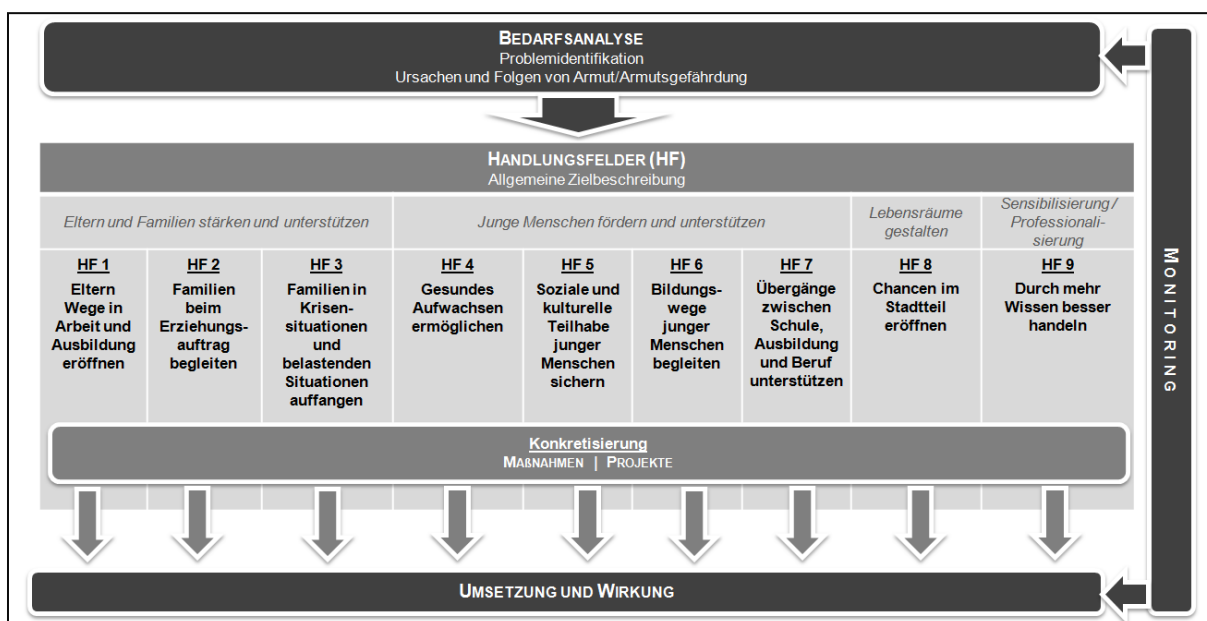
BEDARFSANALYSE
Problemidentifikation
Ursachen und Folgen von Armut/Armutsgefährdung

HANDLUNGSFELDER (HF)
Allgemeine Zielbeschreibung

| Eltern und Familien stärken und unterstützen | | | Junge Menschen fördern und unterstützen | | | | Lebensräume gestalten | Sensibilisierung/ Professionalisierung |
|---|---|---|---|---|---|---|---|---|
| HF 1 Eltern Wege in Arbeit und Ausbildung eröffnen | HF 2 Familien beim Erziehungsauftrag begleiten | HF 3 Familien in Krisensituationen und belastenden Situationen auffangen | HF 4 Gesundes Aufwachsen ermöglichen | HF 5 Soziale und kulturelle Teilhabe junger Menschen sichern | HF 6 Bildungswege junger Menschen begleiten | HF 7 Übergänge zwischen Schule, Ausbildung und Beruf unterstützen | HF 8 Chancen im Stadtteil eröffnen | HF 9 Durch mehr Wissen besser handeln |

Konkretisierung
MAßNAHMEN | PROJEKTE

UMSETZUNG UND WIRKUNG

MONITORING